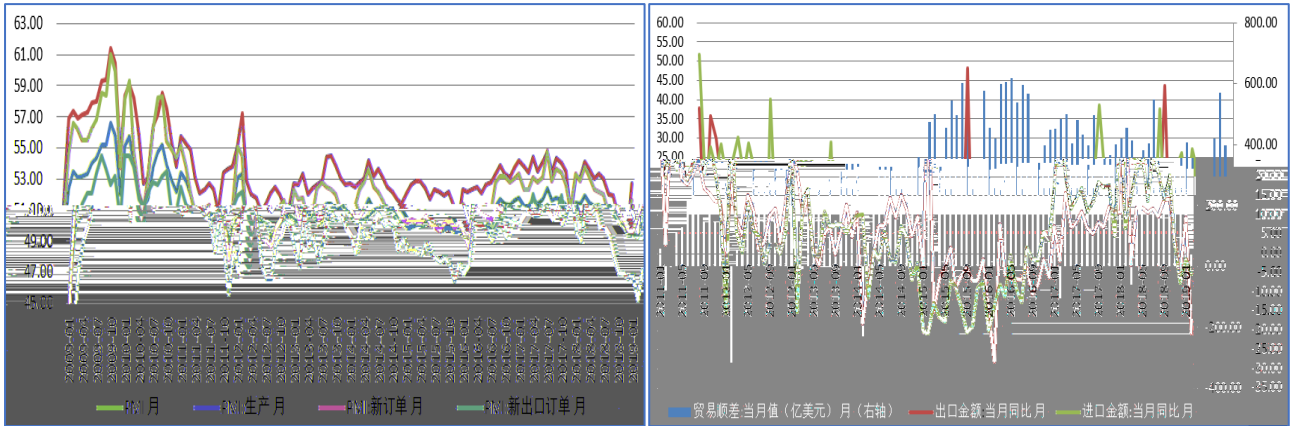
63.00
61.00
59.00
57.00
55.00
53.00
51.00
49.00
47.00
45.00

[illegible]月 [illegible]生产 月 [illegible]新订单 月 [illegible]新出口订单 月

60.00
55.00
50.00
45.00
40.00
35.00
30.00
25.00

800.00
600.00
400.00
200.00
0.00
-200.00
-400.00

贸易顺差:当月值（亿美元）月（右轴） 出口金额:当月同比 月 进口金额:当月同比 月